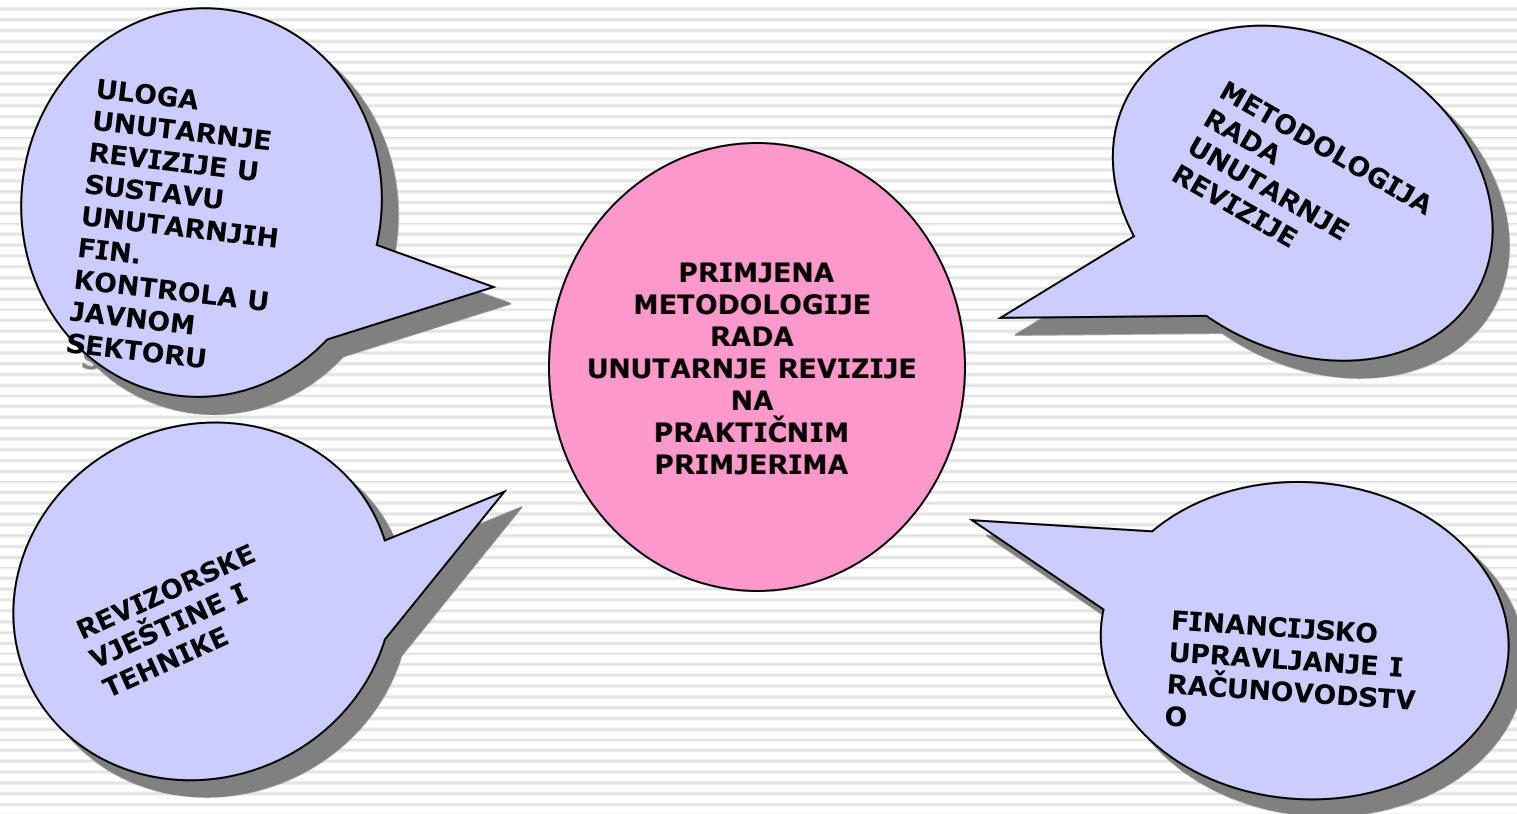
ULOGA UNUTARNJE REVIZIJE U SUSTAVU UNUTARNJIH FIN. KONTROLA U JAVNOM SEKTORU

PRIMJENA METODOLOGIJE RADA UNUTARNJE REVIZIJE NA PRAKTIČNIM PRIMJERIMA

METODOLOGIJA RADA UNUTARNJE REVIZIJE

REVIZORSKE VJEŠTINE I TEHNIKE

FINANCIJSKO UPRAVLJANJE I RAČUNOVODSTV O